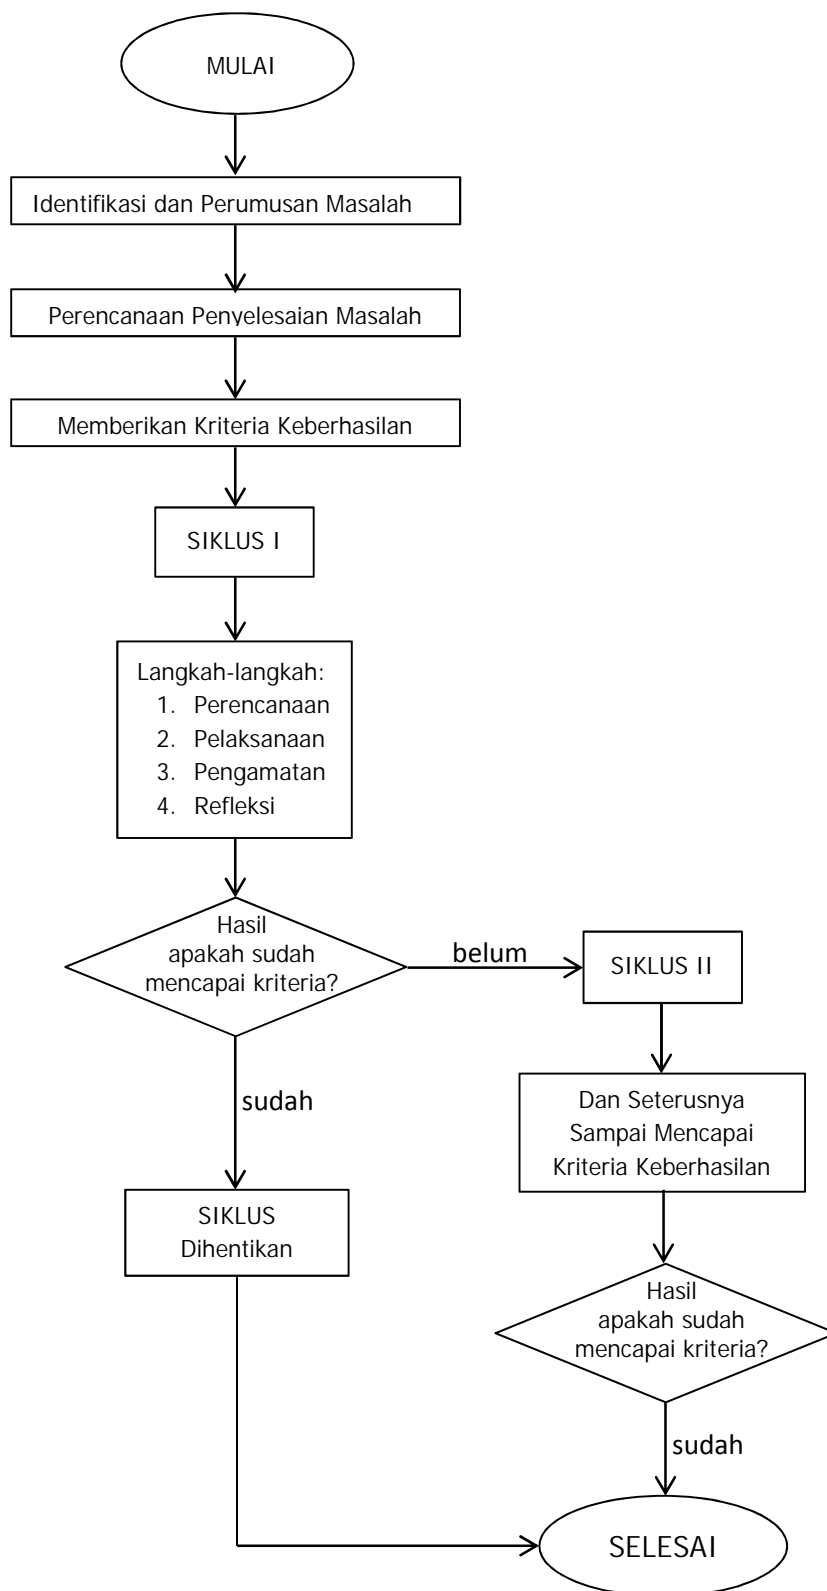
MULAI

Identifikasi dan Perumusan Masalah

Perencanaan Penyelesaian Masalah

Memberikan Kriteria Keberhasilan

SIKLUS I

Langkah-langkah:
1. Perencanaan
2. Pelaksanaan
3. Pengamatan
4. Refleksi

Hasil apakah sudah mencapai kriteria?

belum

SIKLUS II

sudah

Dan Seterusnya Sampai Mencapai Kriteria Keberhasilan

SIKLUS Dihentikan

Hasil apakah sudah mencapai kriteria?

sudah

SELESAI